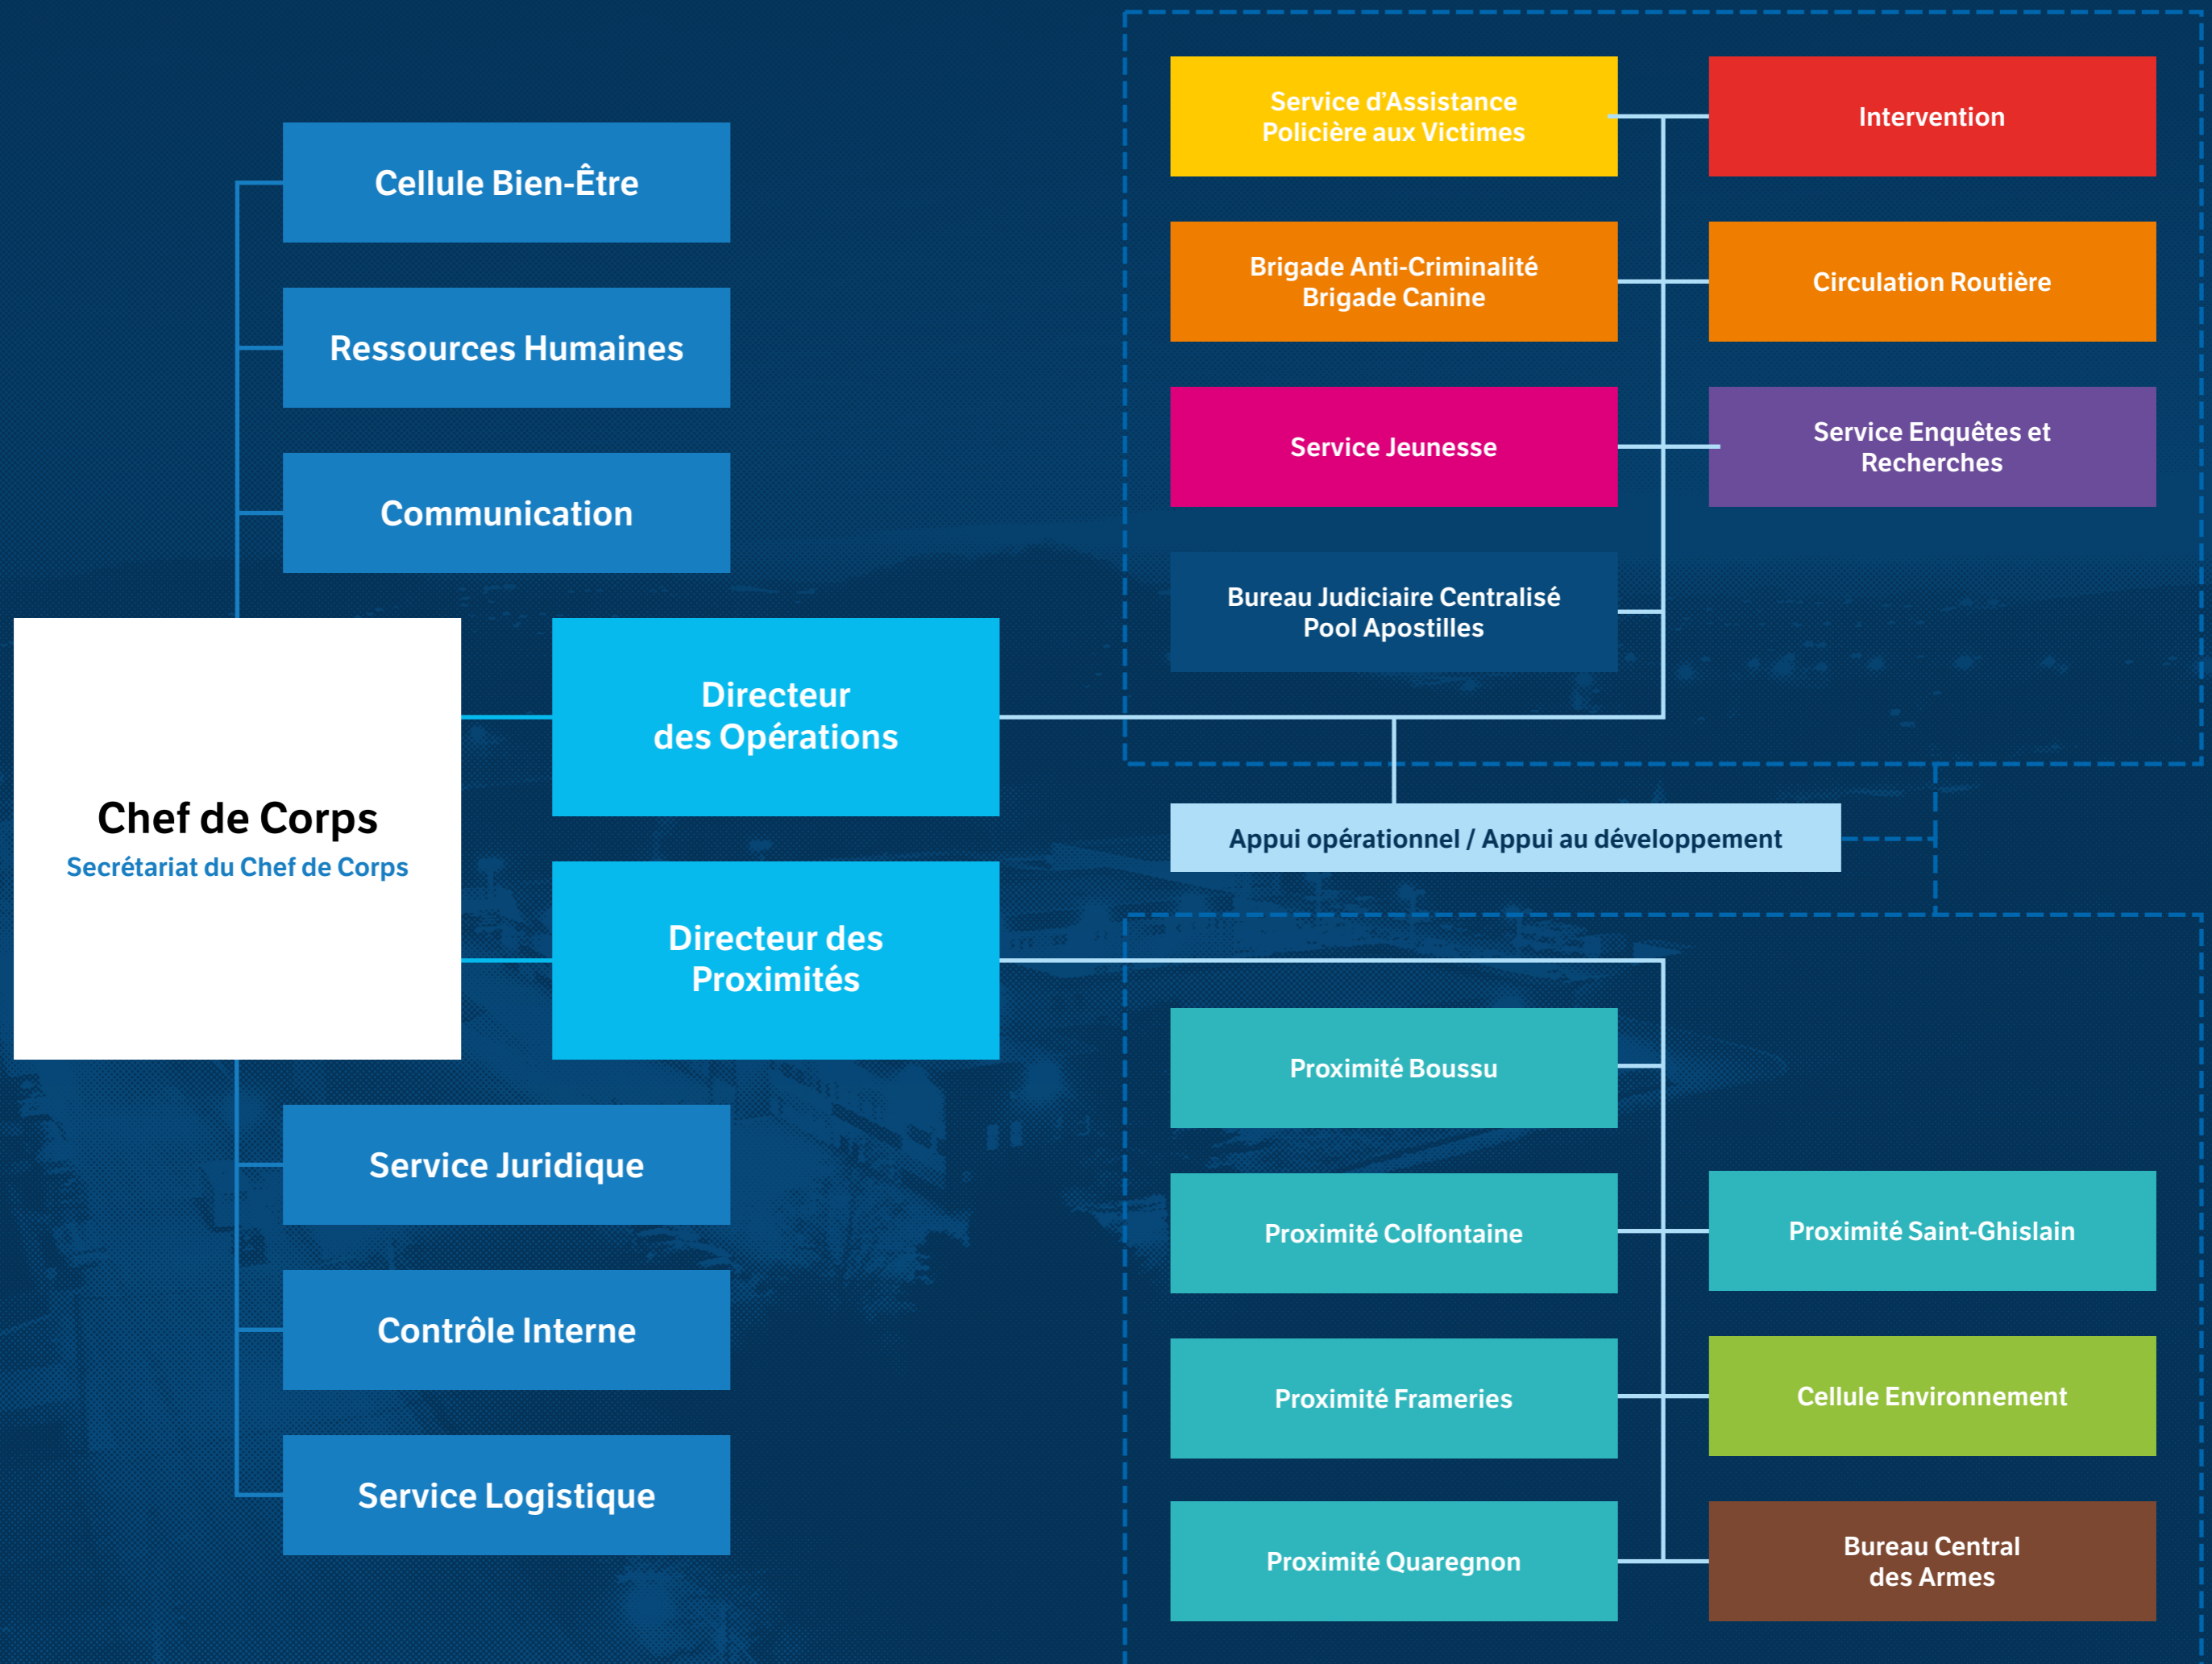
Cellule Bien-Être

Ressources Humaines

Communication

Chef de Corps
Secrétariat du Chef de Corps

Directeur des Opérations

Directeur des Proximités

Service Juridique

Contrôle Interne

Service Logistique

Service d'Assistance Policière aux Victimes

Intervention

Brigade Anti-Criminalité
Brigade Canine

Circulation Routière

Service Jeunesse

Service Enquêtes et Recherches

Bureau Judiciaire Centralisé
Pool Apostilles

Appui opérationnel / Appui au développement

Proximité Boussu

Proximité Colfontaine

Proximité Saint-Ghislain

Proximité Frameries

Cellule Environnement

Proximité Quaregnon

Bureau Central des Armes